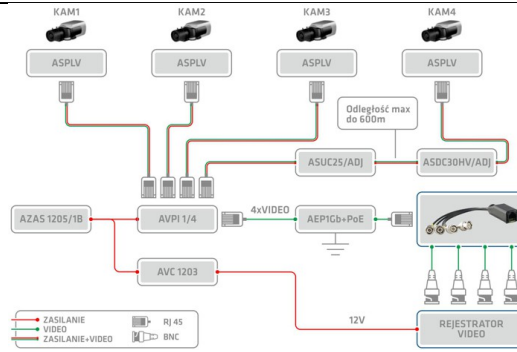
KAM1
KAM2
KAM3
KAM4
ASPLV
ASPLV
ASPLV
ASPLV
Odległość max do 600m
ASUC25/ADJ
ASDC30HV/ADJ
AZAS 1205/1B
AVPI 1/4
4xVIDEO
AEP1Gb+PoE
AVC 1203
12V
REJESTRATOR VIDEO
ZASILANIE
VIDEO
ZASILANIE+VIDEO
RJ 45
BNC